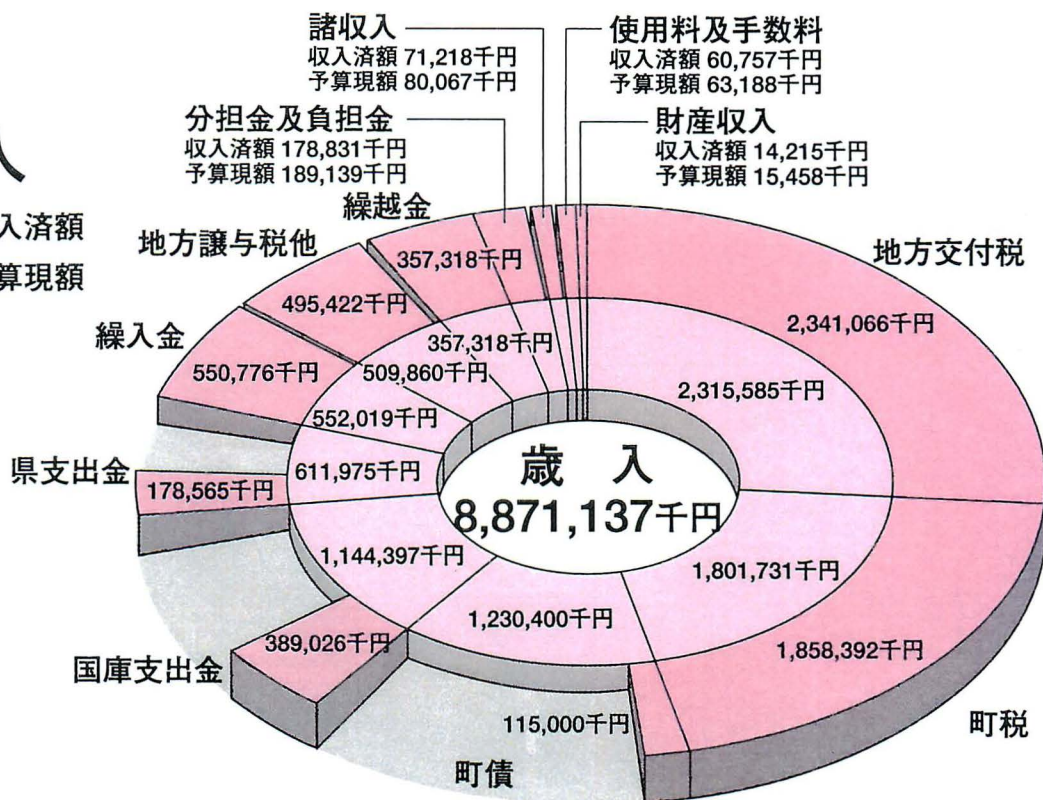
諸収入
収入済額 71,218千円
予算現額 80,067千円

使用料及手数料
収入済額 60,757千円
予算現額 63,188千円

分担金及負担金
収入済額 178,831千円
予算現額 189,139千円

財産収入
収入済額 14,215千円
予算現額 15,458千円

入済額
算現額

繰越金
357,318千円

地方譲与税他
495,422千円

地方交付税
2,341,066千円

繰入金
550,776千円

357,318千円
509,860千円
552,019千円
2,315,585千円

県支出金
178,565千円
611,975千円

歳　入
8,871,137千円

1,144,397千円
1,801,731千円
1,230,400千円

389,026千円
国庫支出金

1,858,392千円

115,000千円
町債

町税